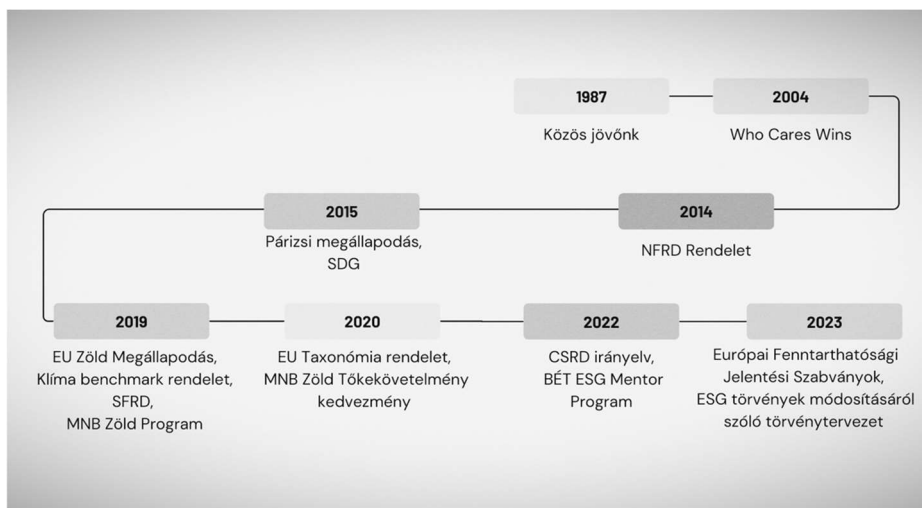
1987

Közös jövőnk

2004

Who Cares Wins

2015

Párizsi megállapodás, SDG

2014

NFRD Rendelet

2019

EU Zöld Megállapodás, Klíma benchmark rendelet, SFRD, MNB Zöld Program

2020

EU Taxonómia rendelet, MNB Zöld Tőkekövetelmény kedvezmény

2022

CSRD irányelv, BÉT ESG Mentor Program

2023

Európai Fenntarthatósági Jelentési Szabványok, ESG törvények módosításáról szóló törvénytervezet